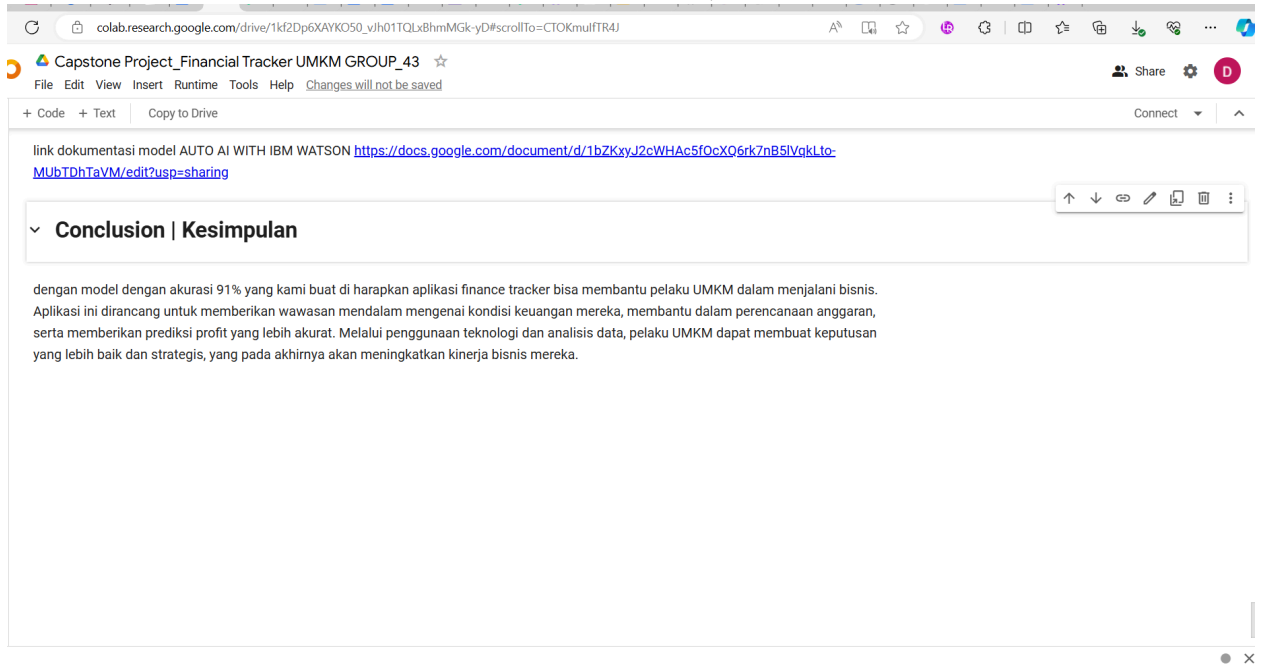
colab.research.google.com/drive/1kf2Dp6XAYKO50_vJh01TQLxBhmMGk-yD#scrollTo=CTOKmulfTR4J

Capstone Project_Financial Tracker UMKM GROUP_43

File Edit View Insert Runtime Tools Help Changes will not be saved

Share

D

+ Code + Text Copy to Drive

Connect

link dokumentasi model AUTO AI WITH IBM WATSON https://docs.google.com/document/d/1bZKxyJ2cWHAc5fOcXQ6rk7nB5lVqkLto-MUbTDhTaVM/edit?usp=sharing

Conclusion | Kesimpulan

dengan model dengan akurasi 91% yang kami buat di harapkan aplikasi finance tracker bisa membantu pelaku UMKM dalam menjalani bisnis. Aplikasi ini dirancang untuk memberikan wawasan mendalam mengenai kondisi keuangan mereka, membantu dalam perencanaan anggaran, serta memberikan prediksi profit yang lebih akurat. Melalui penggunaan teknologi dan analisis data, pelaku UMKM dapat membuat keputusan yang lebih baik dan strategis, yang pada akhirnya akan meningkatkan kinerja bisnis mereka.